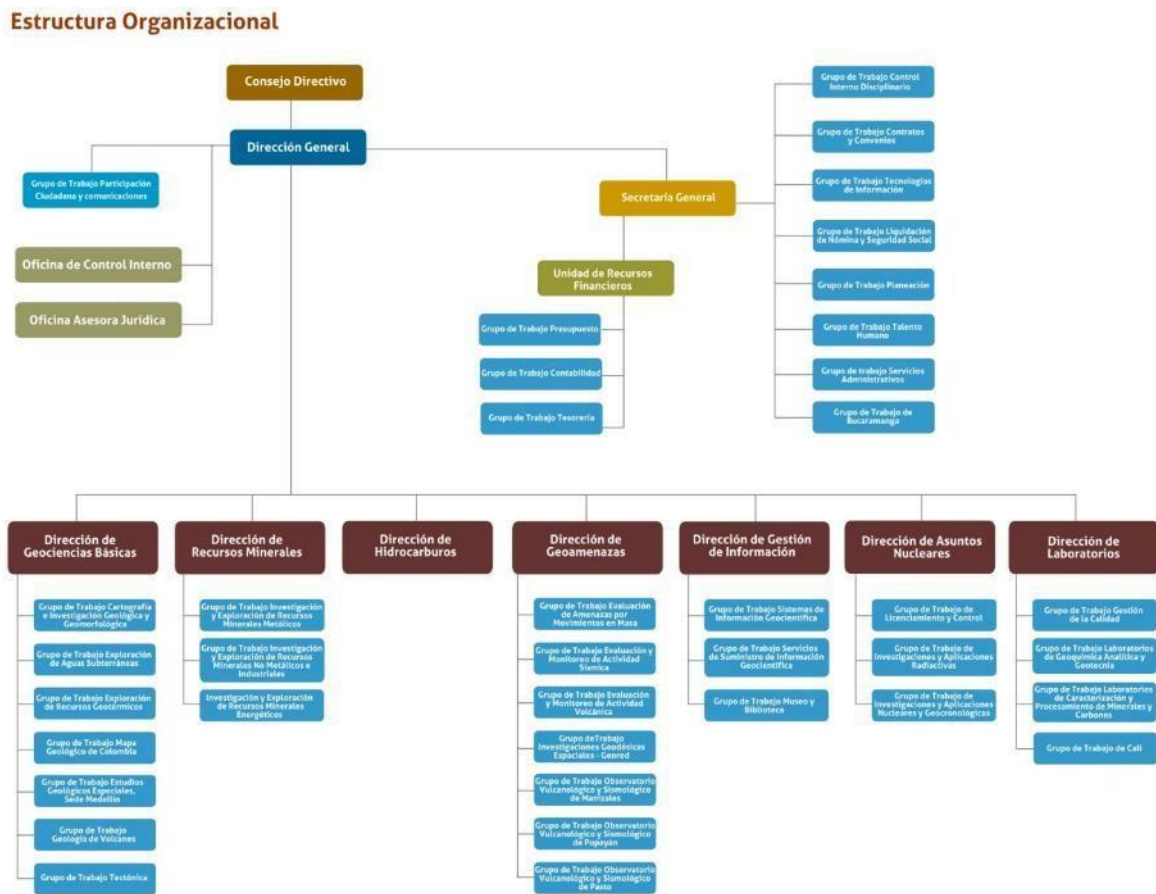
Estructura Organizacional

Consejo Directivo

Dirección General

Grupo de Trabajo Participación Ciudadana y comunicaciones

Oficina de Control Interno

Oficina Asesora Jurídica

Secretaría General

Unidad de Recursos Financieros

Grupo de Trabajo Presupuesto

Grupo de Trabajo Contabilidad

Grupo de Trabajo Tesorería

Grupo de Trabajo Control Interno Disciplinario

Grupo de Trabajo Contratos y Convenios

Grupo de Trabajo Tecnologías de Información

Grupo de Trabajo Liquidación de Nómina y Seguridad Social

Grupo de Trabajo Planeación

Grupo de Trabajo Talento Humano

Grupo de trabajo Servicios Administrativos

Grupo de Trabajo de Bucaramanga

Dirección de Geociencias Básicas

Grupo de Trabajo Cartografía e Investigación Geológica y Geomorfológica

Grupo de Trabajo Exploración de Aguas Subterráneas

Grupo de Trabajo Exploración de Recursos Geotérmicos

Grupo de Trabajo Mapa Geológico de Colombia

Grupo de Trabajo Estudios Geológicos Especiales, Sede Medellín

Grupo de Trabajo Geología de Volcanes

Grupo de Trabajo Tectónica

Dirección de Recursos Minerales

Grupo de Trabajo Investigación y Exploración de Recursos Minerales Metálicos

Grupo de Trabajo Investigación y Exploración de Recursos Minerales No Metálicos e Industriales

Investigación y Exploración de Recursos Minerales Energéticos

Dirección de Hidrocarburos

Dirección de Geoamenazas

Grupo de Trabajo Evaluación de Amenazas por Movimientos en Masa

Grupo de Trabajo Evaluación y Monitoreo de Actividad Sísmica

Grupo de Trabajo Evaluación y Monitoreo de Actividad Volcánica

Grupo deTrabajo Investigaciones Geodésicas Espaciales - Geored

Grupo de Trabajo Observatorio Vulcanológico y Sismológico de Manizales

Grupo de Trabajo Observatorio Vulcanológico y Sismológico de Popayán

Grupo de Trabajo Observatorio Vulcanológico y Sismológico de Pasto

Dirección de Gestión de Información

Grupo de Trabajo Sistemas de Información Geocientífica

Grupo de Trabajo Servicios de Suministro de Información Geocientífica

Grupo de Trabajo Museo y Biblioteca

Dirección de Asuntos Nucleares

Grupo de Trabajo de Licenciamiento y Control

Grupo de Trabajo de Investigaciones y Aplicaciones Radiactivas

Grupo de Trabajo de Investigaciones y Aplicaciones Nucleares y Geocronológicas

Dirección de Laboratorios

Grupo de Trabajo Gestión de la Calidad

Grupo de Trabajo Laboratorios de Geoquímica Analítica y Geotecnia

Grupo de Trabajo Laboratorios de Caracterización y Procesamiento de Minerales y Carbones

Grupo de Trabajo de Cali